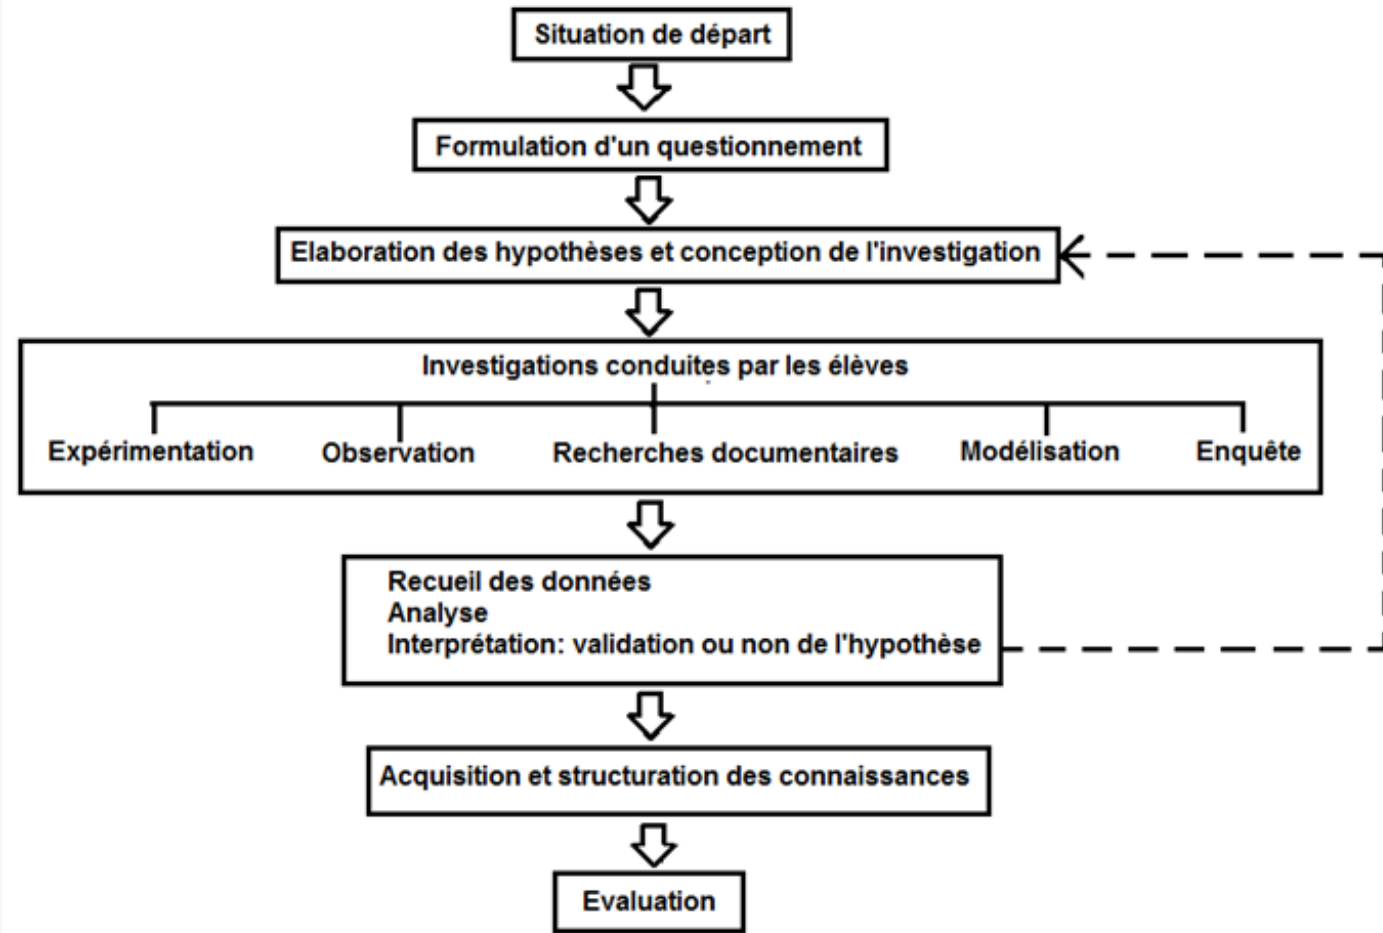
Situation de départ

Formulation d'un questionnement

Elaboration des hypothèses et conception de l'investigation

Investigations conduites par les élèves

Expérimentation

Observation

Recherches documentaires

Modélisation

Enquête

Recueil des données
Analyse
Interprétation: validation ou non de l'hypothèse

Acquisition et structuration des connaissances

Evaluation